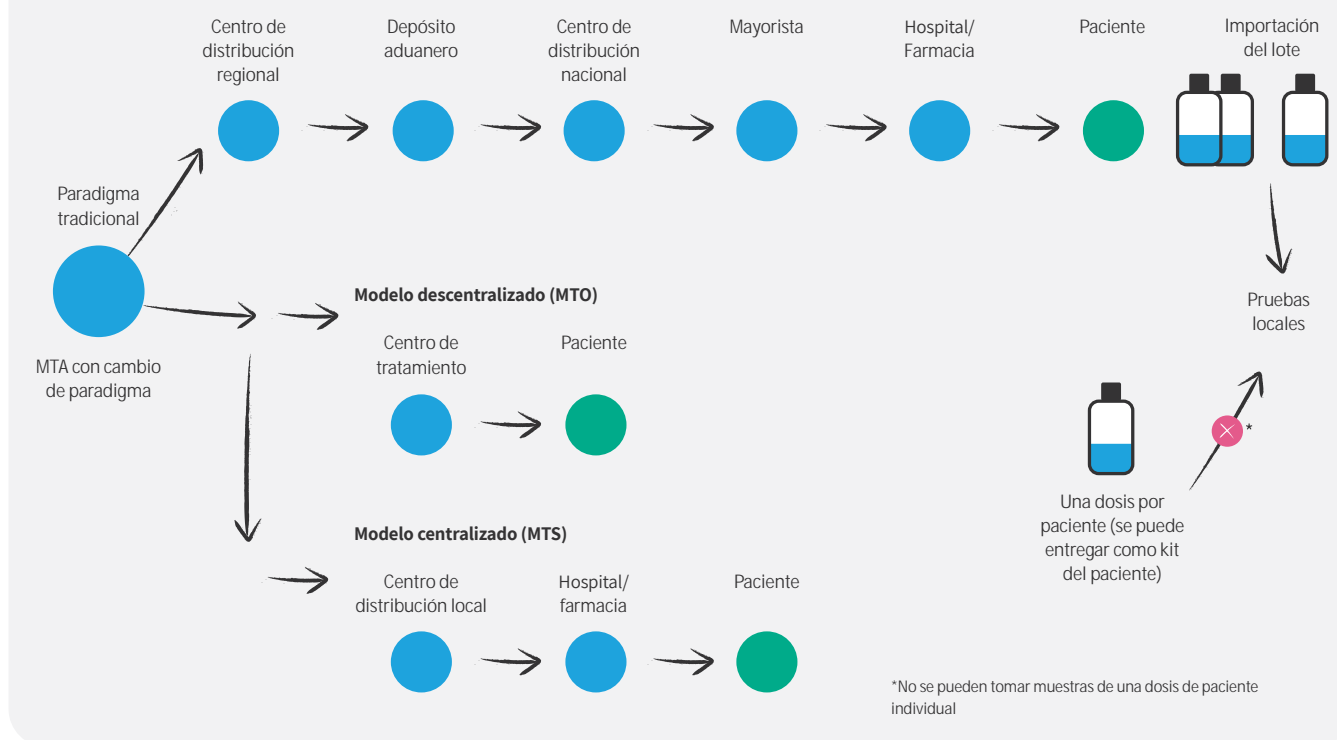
Centro de distribución regional

Depósito aduanero

Centro de distribución nacional

Mayorista

Hospital/ Farmacia

Paciente

Importación del lote

Paradigma tradicional

Pruebas locales

MTA con cambio de paradigma

**Modelo descentralizado (MTO)**

Centro de tratamiento

Paciente

*

Una dosis por paciente (se puede entregar como kit del paciente)

**Modelo centralizado (MTS)**

Centro de distribución local

Hospital/ farmacia

Paciente

*No se pueden tomar muestras de una dosis de paciente individual